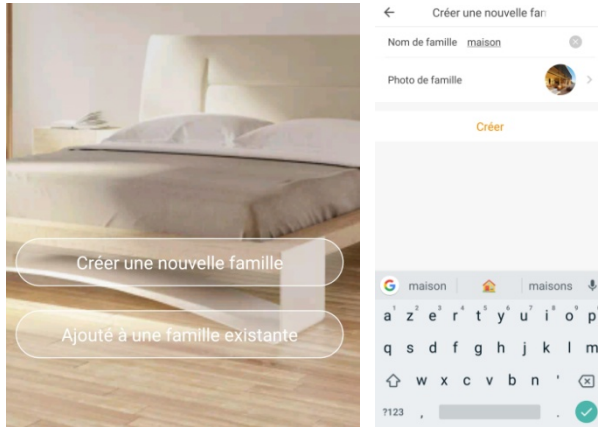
Créer une nouvelle famille

Ajouté à une famille existante

←

Créer une nouvelle fan

Nom de famille maison

Photo de famille

Créer

G maison maisons

a z e r t y u i o p

q s d f g h j k l m

w x c v b n '

?123 ,

.